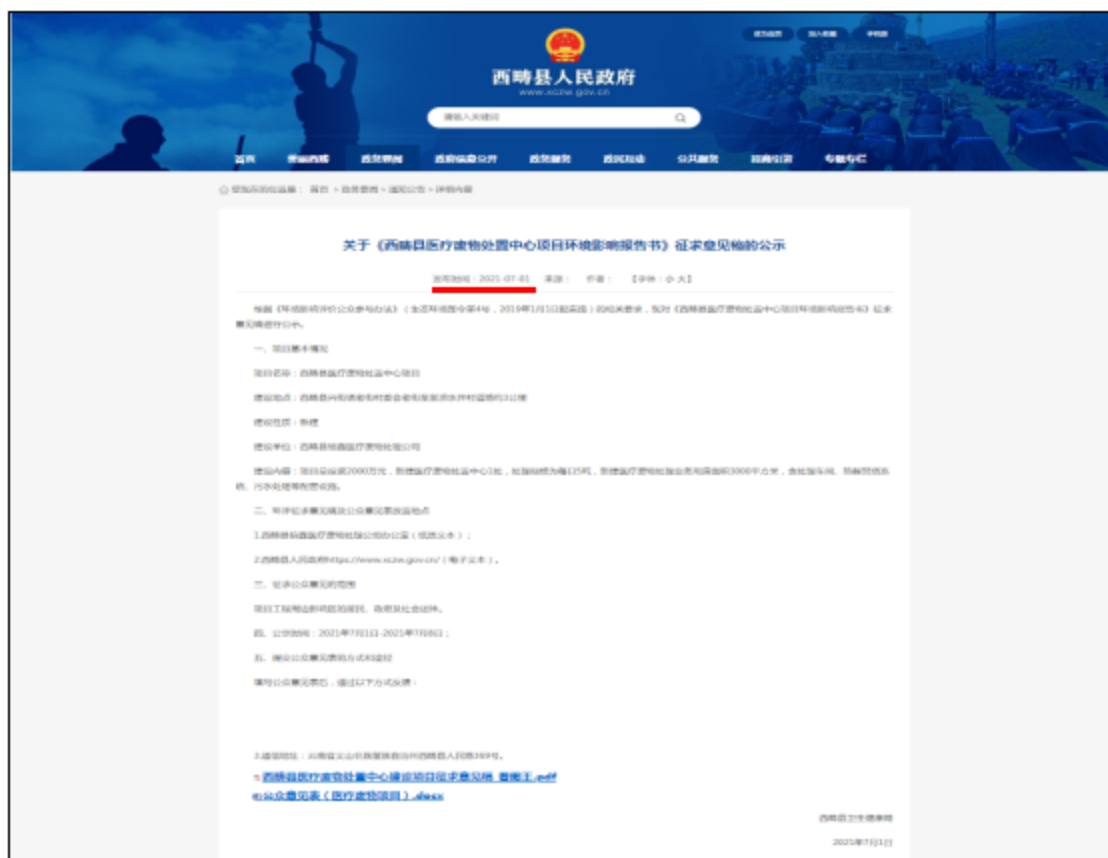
西畴县人民政府
www.xczw.gov.cn

请输入关键词

首页 | 魅力西畴 | 政务要闻 | 政府信息公开 | 政务服务 | 互动交流 | 公共服务 | 招商引资 | 专题专栏

您现在的位置：首页 > 政务要闻 > 通知公告 > 详细内容

关于《西畴县医疗废物处置中心项目环境影响报告书》征求意见稿的公示

发布时间：2021-07-01 来源： 作者： 【字体：小 大】

根据《环境影响评价公众参与办法》（生态环境部令第4号，2019年1月1日起实施）的相关要求，现对《西畴县医疗废物处置中心项目环境影响报告书》征求意见稿进行公示。

一、项目基本情况

项目名称：西畴县医疗废物处置中心项目

建设地点：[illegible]

建设性质：新建

建设单位：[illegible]

建设内容：项目总投资2000万元，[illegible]

二、环评征求意见稿及公众意见表获取地点

1.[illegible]（纸质文本）；

2.西畴县人民政府https://www.xczw.gov.cn/（电子文本）。

三、征求公众意见的范围

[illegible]

四、公示时间：2021年7月1日-2021年7月8日；

五、提交公众意见表的方式和途径

填写公众意见表后，通过以下方式反馈：

3.通信地址：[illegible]

西畴县医疗废物处置中心建设项目征求意见稿 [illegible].pdf

公众意见表（医疗废物项目）.docx

西畴县卫生健康局

2021年7月1日